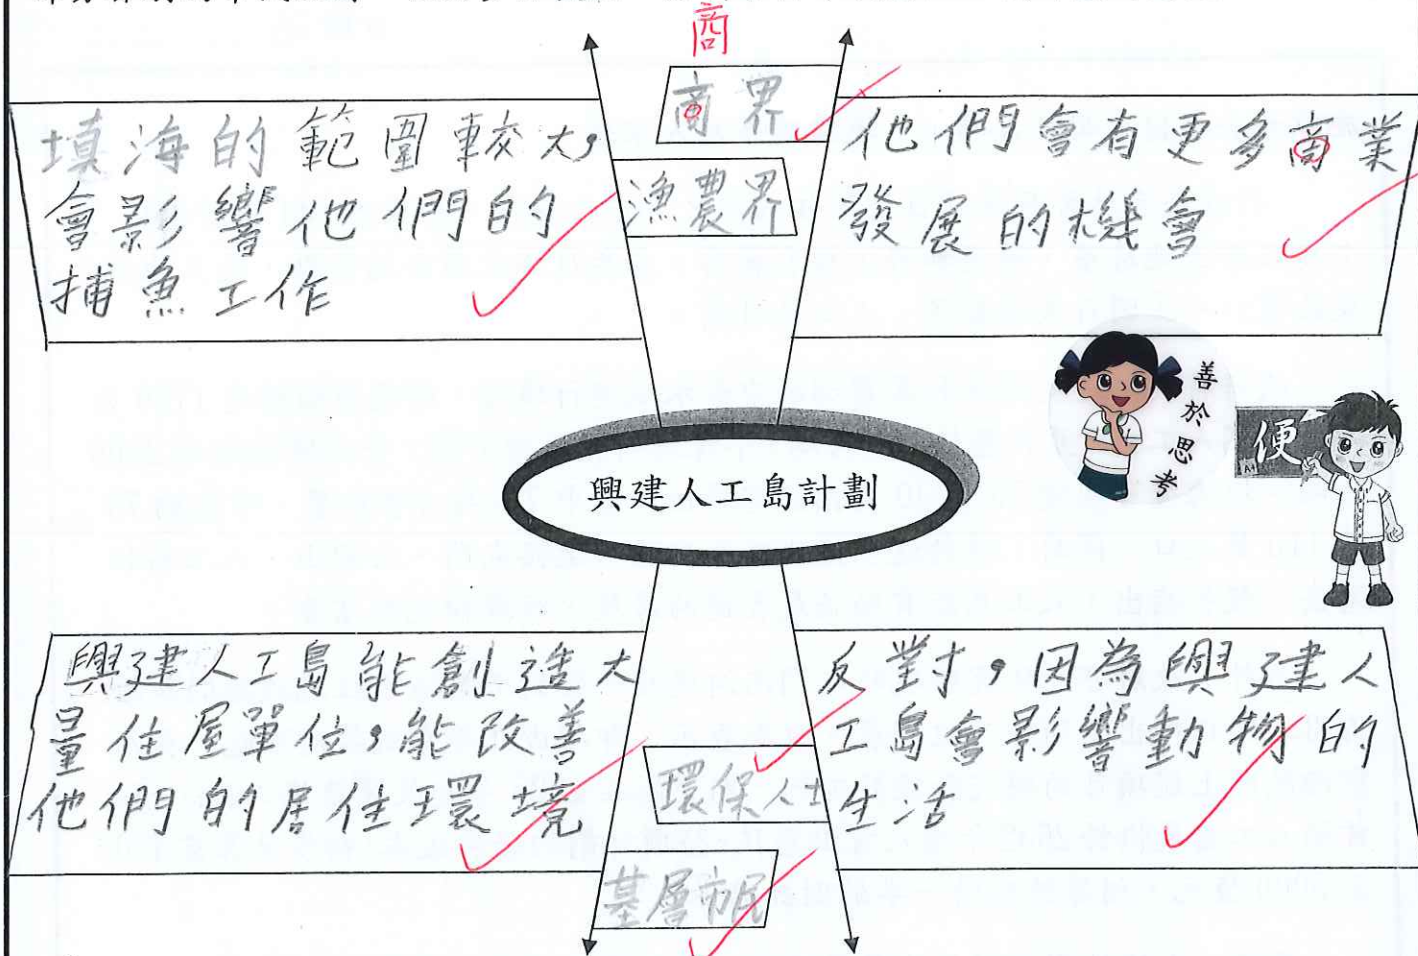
商

商界

他們會有更多商業發展的機會

填海的範圍較大，會影響他們的捕魚工作

漁農界

善於思考

便

興建人工島計劃

興建人工島能創造大量住屋單位，能改善他們的居住環境

反對，因為興建人工島會影響動物的生活

環保人士

基層市民